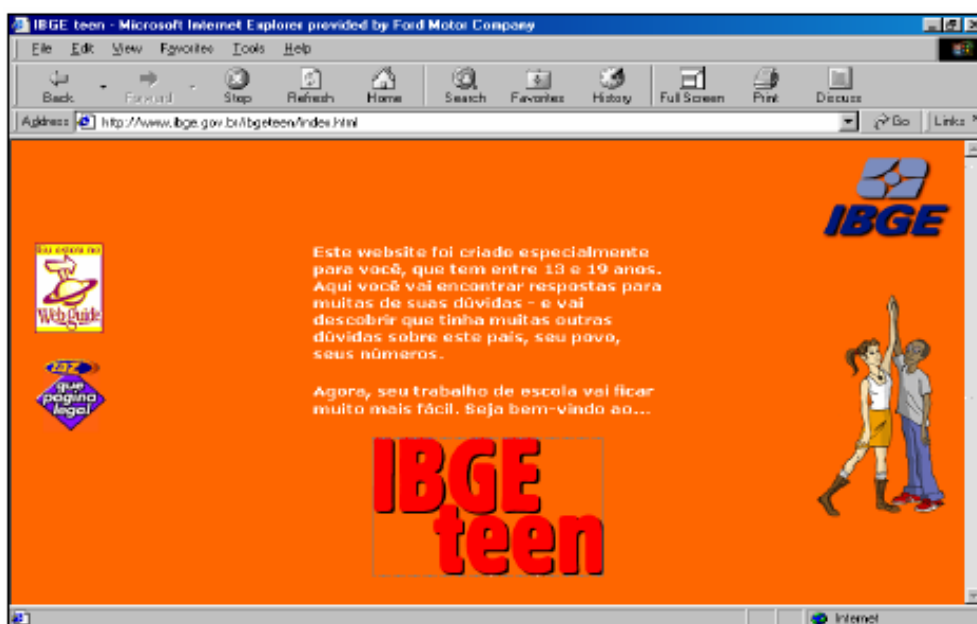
IBGE teen - Microsoft Internet Explorer provided by Ford Motor Company

File Edit View Favorites Tools Help

Back Forward Stop Refresh Home Search Favorites History Full Screen Print Discuss

Address http://www.ibge.gov.br/ibgeteen/index.html Go Links

IBGE

Eu estou no Web Guide

ZAZ que página legal

Este website foi criado especialmente para você, que tem entre 13 e 19 anos. Aqui você vai encontrar respostas para muitas de suas dúvidas - e vai descobrir que tinha muitas outras dúvidas sobre este país, seu povo, seus números.

Agora, seu trabalho de escola vai ficar muito mais fácil. Seja bem-vindo ao...

IBGE teen

Internet